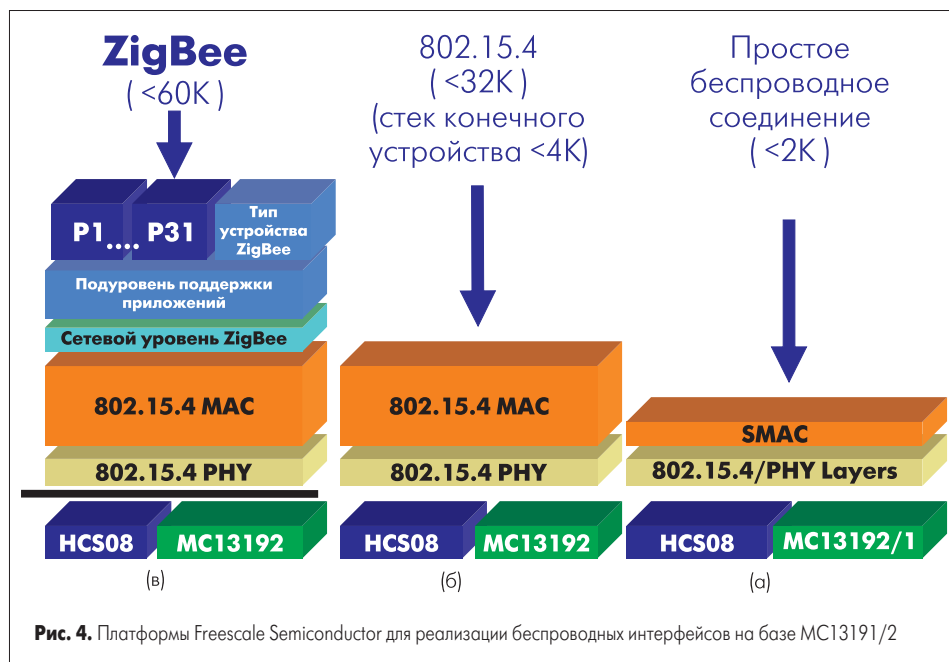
ZigBee
( <60K )

P1.... P31

Тип устройства ZigBee

Подуровень поддержки приложений

Сетевой уровень ZigBee

802.15.4 MAC

802.15.4 PHY

HCS08 MC13192

(в)

802.15.4
( <32K )
(стек конечного устройства <4K)

802.15.4 MAC

802.15.4 PHY

HCS08 MC13192

(б)

Простое беспроводное соединение
( <2K )

SMAC

802.15.4/PHY Layers

HCS08 MC13192/1

(а)

Рис. 4. Платформы Freescale Semiconductor для реализации беспроводных интерфейсов на базе MC13191/2